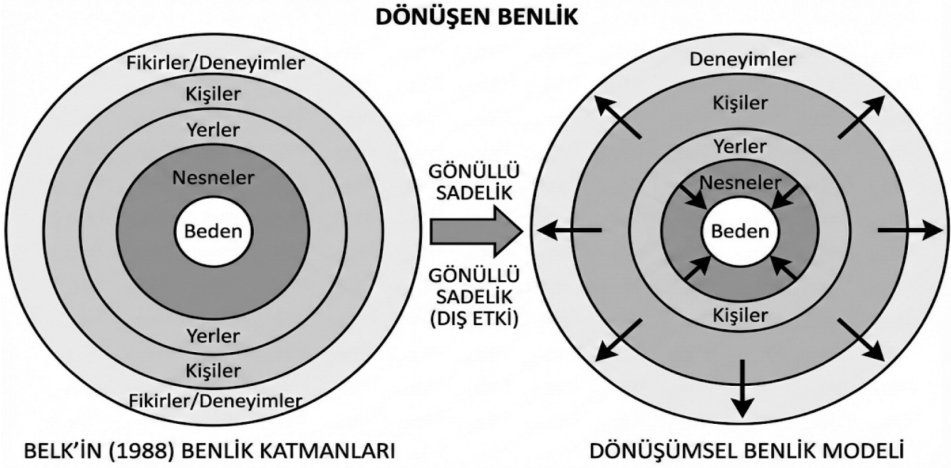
DÖNÜŞEN BENLİK

Fikirler/Deneyimler
Kişiler
Yerler
Nesneler
Beden
Yerler
Kişiler
Fikirler/Deneyimler

BELK'İN (1988) BENLİK KATMANLARI

GÖNÜLLÜ SADELİK

GÖNÜLLÜ SADELİK (DIŞ ETKİ)

Deneyimler
Kişiler
Yerler
Nesneler
Beden
Kişiler

DÖNÜŞÜMSEL BENLİK MODELİ